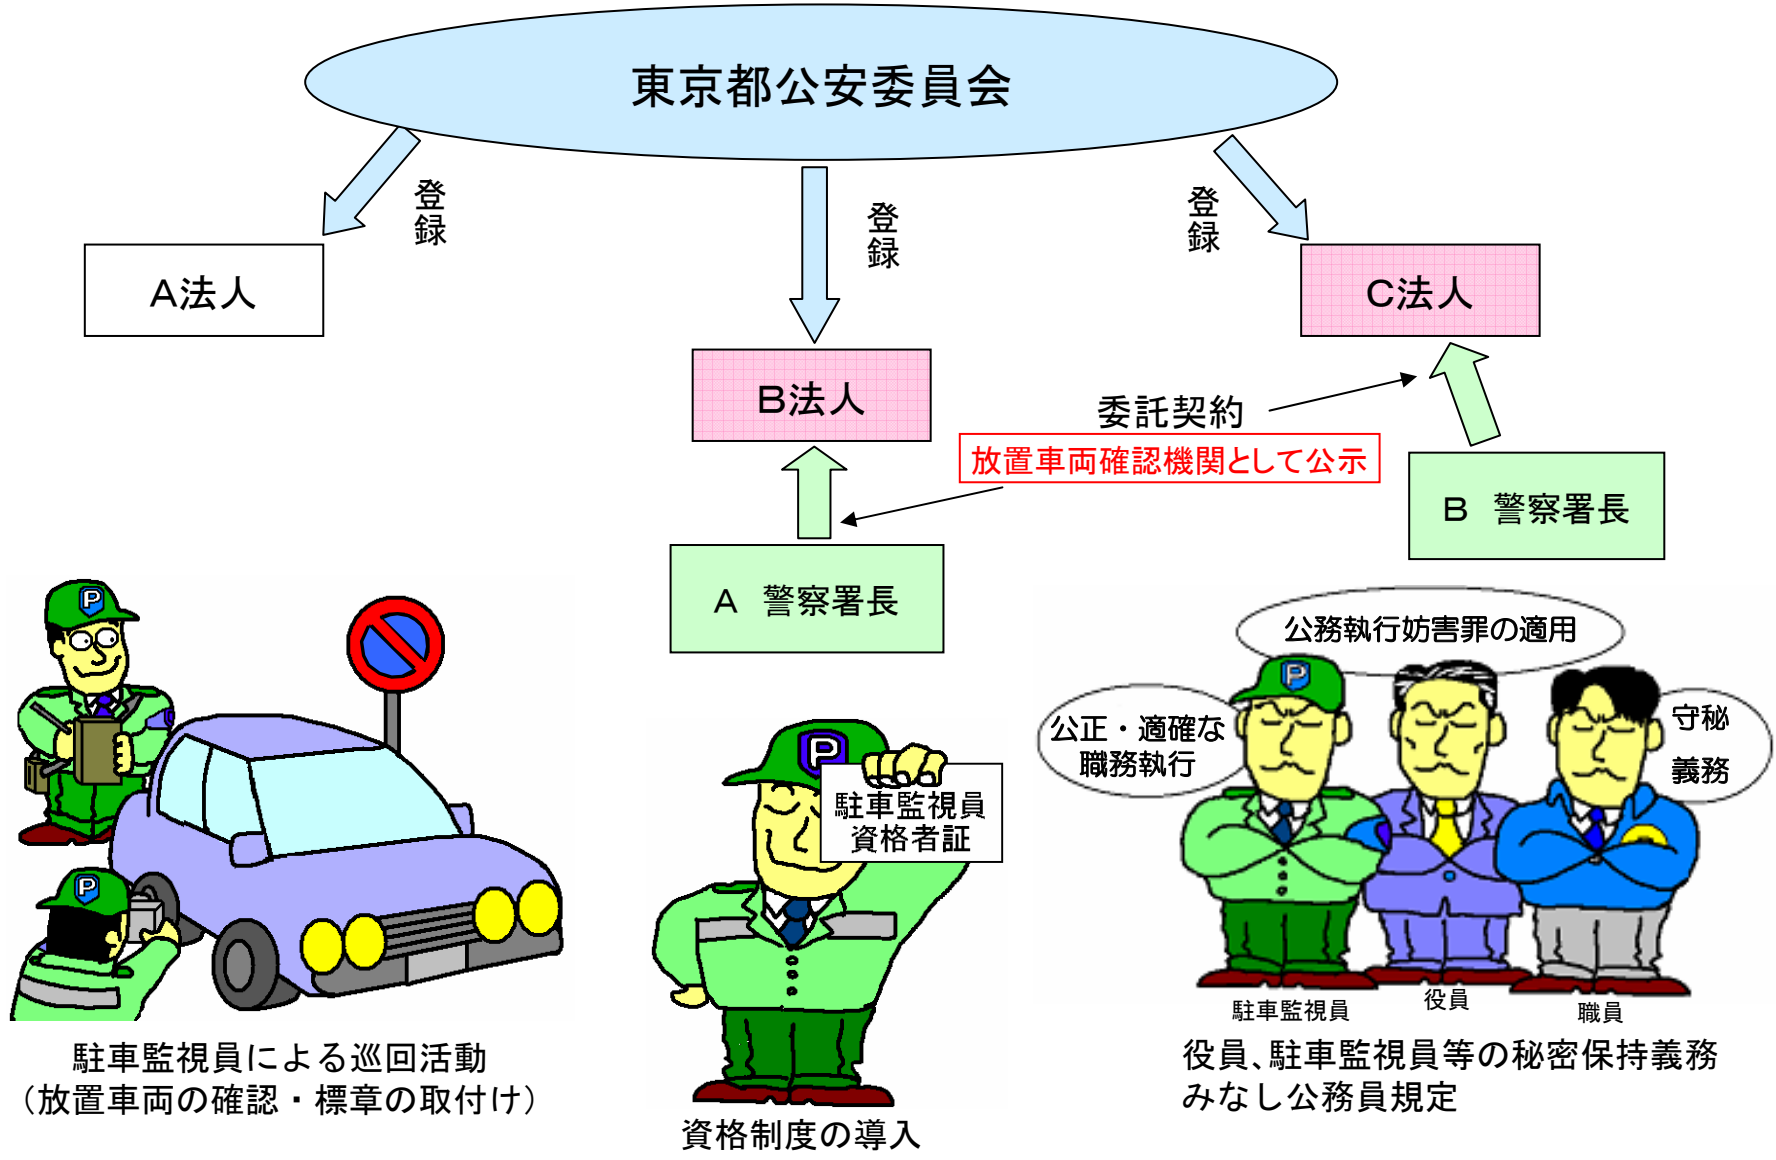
東京都公安委員会

登録

登録

登録

A法人

B法人

C法人

委託契約

放置車両確認機関として公示

A 警察署長

B 警察署長

公務執行妨害罪の適用

公正・適確な職務執行

守秘義務

P

駐車監視員資格者証

駐車監視員

役員

職員

駐車監視員による巡回活動
（放置車両の確認・標章の取付け）

資格制度の導入

役員、駐車監視員等の秘密保持義務
みなし公務員規定